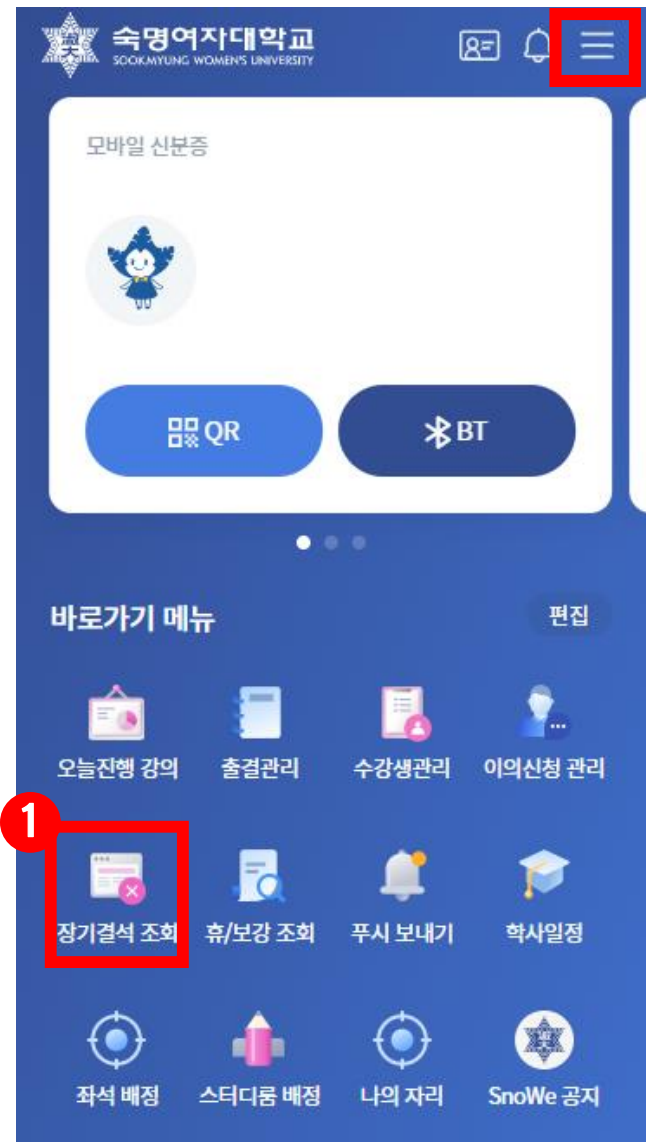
숙명여자대학교
SOOKMYUNG WOMEN'S UNIVERSITY

모바일 신분증

QR

BT

바로가기 메뉴

편집

오늘진행 강의

출결관리

수강생관리

이의신청 관리

1

장기결석 조회

휴/보강 조회

푸시 보내기

학사일정

좌석 배정

스터디룸 배정

나의 자리

SnoWe 공지